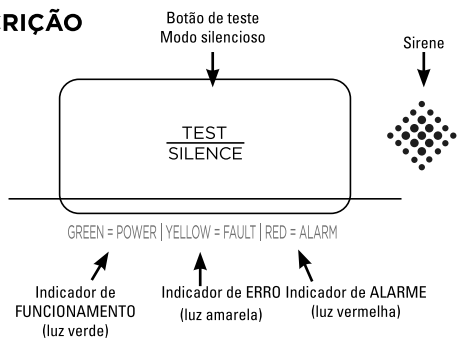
RIÇÃO

Botão de teste
Modo silencioso

Sirene

TEST
SILENCE

GREEN = POWER | YELLOW = FAULT | RED = ALARM

Indicador de FUNCIONAMENTO (luz verde)

Indicador de ERRO (luz amarela)

Indicador de ALARME (luz vermelha)